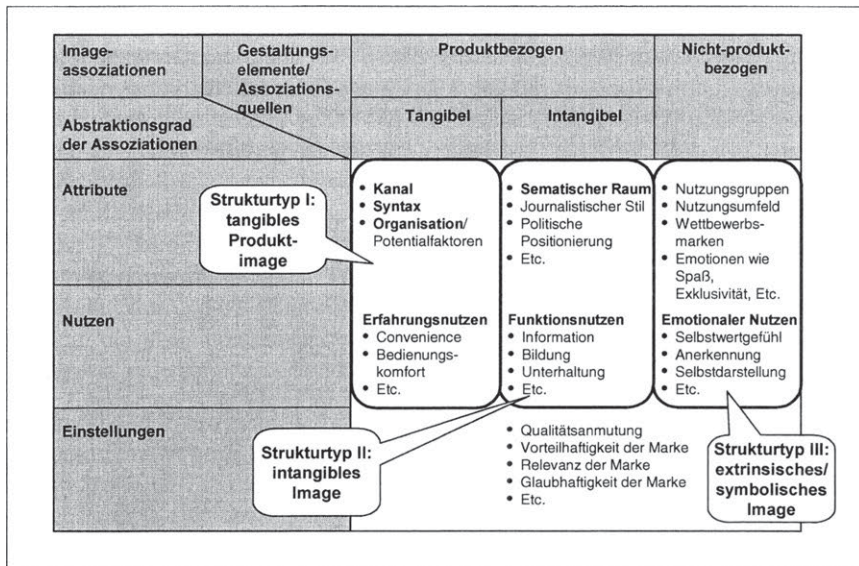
| Image-assoziationen / Gestaltungs-elemente/ Assoziations-quellen / Abstraktionsgrad der Assoziationen | Produktbezogen: Tangibel | Produktbezogen: Intangibel | Nicht-produkt-bezogen |
|---|---|---|---|
| Attribute | • **Kanal** • **Syntax** • **Organisation**/ Potentialfaktoren | • **Sematischer Raum** • Journalistischer Stil • Politische Positionierung • Etc. | • Nutzungsgruppen • Nutzungsumfeld • Wettbewerbs-marken • Emotionen wie Spaß, Exklusivität, Etc. |
| Nutzen | **Erfahrungsnutzen** • Convenience • Bedienungs-komfort • Etc. | **Funktionsnutzen** • Information • Bildung • Unterhaltung • Etc. | **Emotionaler Nutzen** • Selbstwertgefühl • Anerkennung • Selbstdarstellung • Etc. |
| Einstellungen | • Qualitätsanmutung • Vorteilhaftigkeit der Marke • Relevanz der Marke • Glaubhaftigkeit der Marke • Etc. | | |

Strukturtyp I: tangibles Produkt-image

Strukturtyp II: intangibles Image

Strukturtyp III: extrinsisches/ symbolisches Image